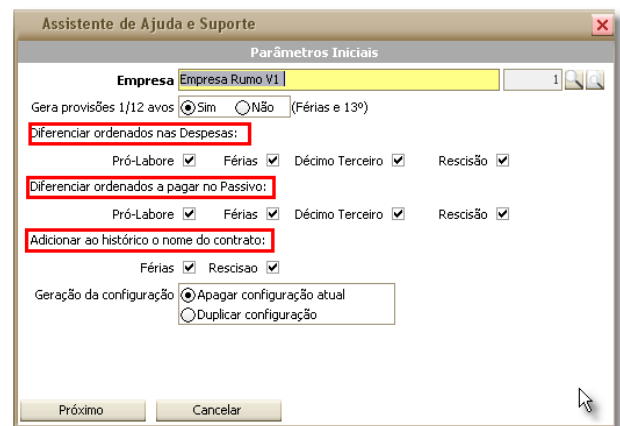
Assistente de Ajuda e Suporte

Parâmetros Iniciais

Empresa Empresa Rumo V1 1

Gera provisões 1/12 avos Sim Não (Férias e 13º)

Diferenciar ordenados nas Despesas:

Pró-Labore Férias Décimo Terceiro Rescisão

Diferenciar ordenados a pagar no Passivo:

Pró-Labore Férias Décimo Terceiro Rescisão

Adicionar ao histórico o nome do contrato:

Férias Rescisao

Geração da configuração Apagar configuração atual
Duplicar configuração

Próximo Cancelar